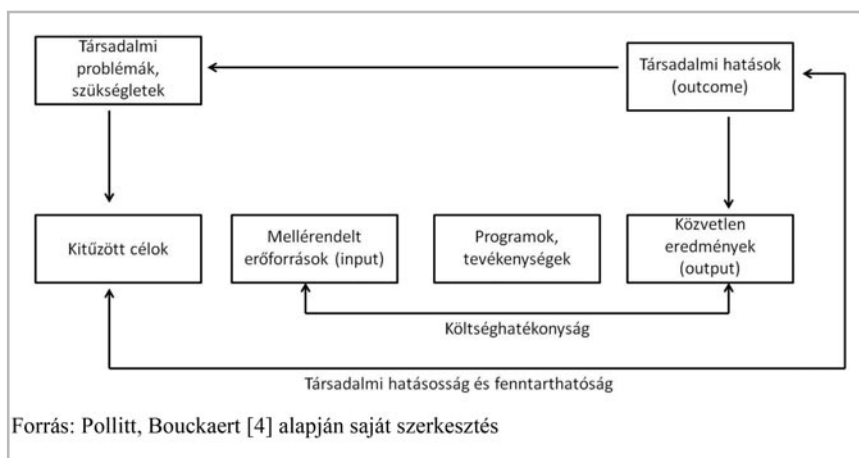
Társadalmi problémák, szükségletek

Társadalmi hatások (outcome)

Kitűzött célok

Mellérendelt erőforrások (input)

Programok, tevékenységek

Közvetlen eredmények (output)

Költséghatékonyság

Társadalmi hatásosság és fenntarthatóság

Forrás: Pollitt, Bouckaert [4] alapján saját szerkesztés